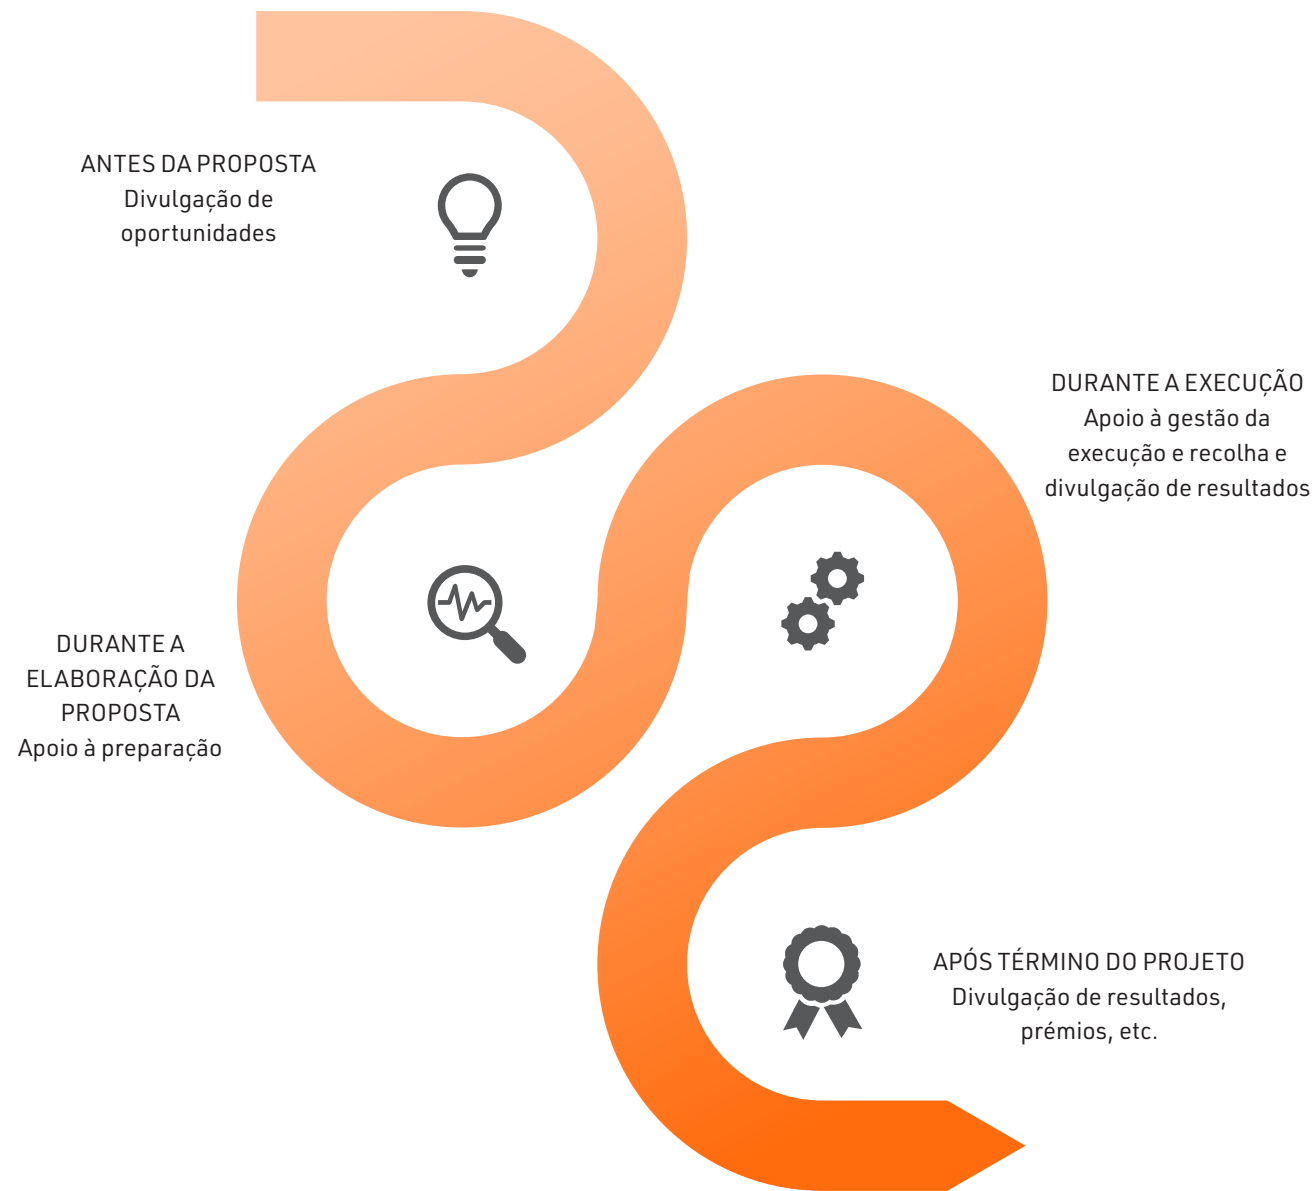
ANTES DA PROPOSTA
Divulgação de oportunidades

DURANTE A EXECUÇÃO
Apoio à gestão da execução e recolha e divulgação de resultados

DURANTE A ELABORAÇÃO DA PROPOSTA
Apoio à preparação

APÓS TÉRMINO DO PROJETO
Divulgação de resultados, prémios, etc.